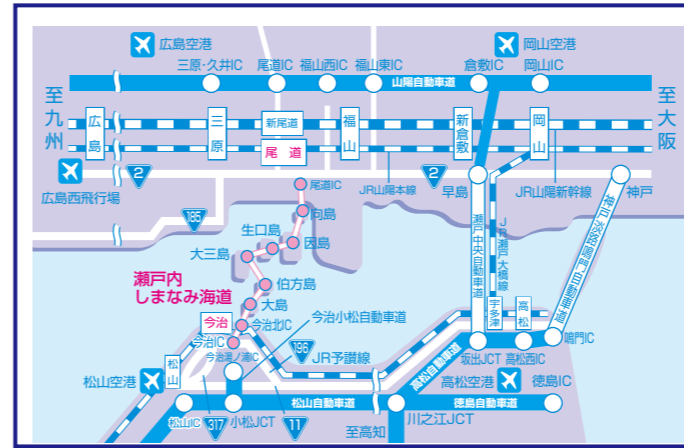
広島空港
岡山空港
三原・久井IC
尾道IC
福山西IC
福山東IC
倉敷IC
岡山IC
山陽自動車道
至九州
至大阪
広島
三原
新尾道
尾道
福山
新倉敷
岡山
2
2
広島西飛行場
JR山陽本線
早島
JR山陽新幹線
神戸
185
尾道IC
向島
生口島
因島
大三島
伯方島
瀬戸内しまなみ海道
大島
今治
今治北IC
今治IC
今治小松自動車道
今治湯ノ浦IC
196
JR予讃線
瀬戸中央自動車道
JR瀬戸大橋線
宇多津
高松
神戸淡路鳴門自動車道
鳴門IC
坂出JCT
高松西IC
高松自動車道
高松空港
徳島IC
松山
松山空港
松山IC
317
小松JCT
11
松山自動車道
至高知
川之江JCT
徳島自動車道